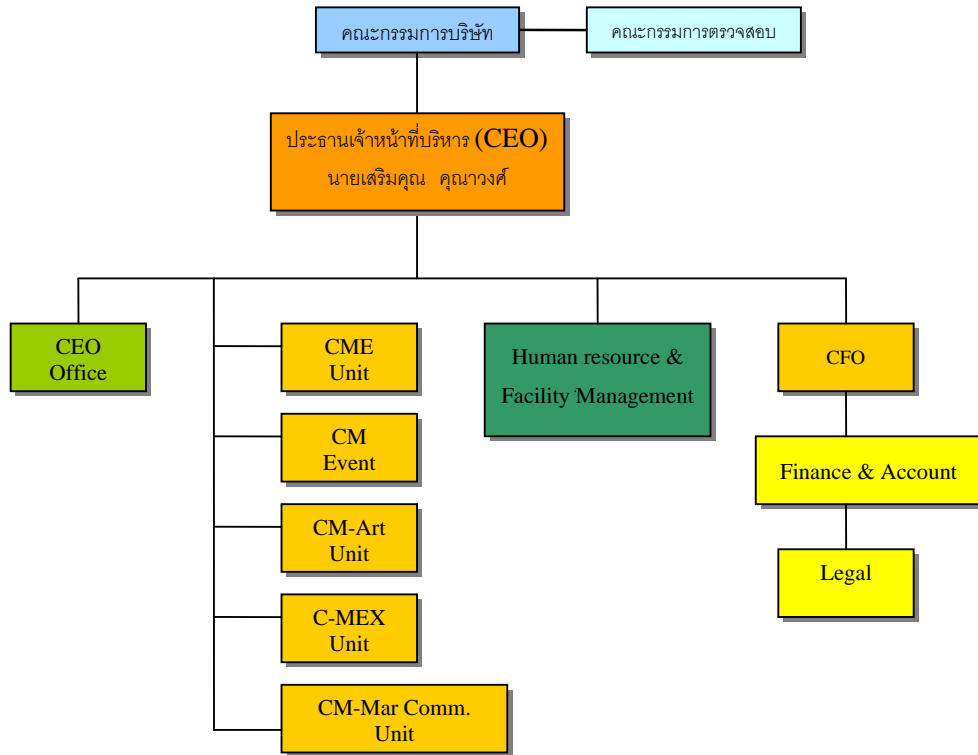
คณะกรรมการบริษัท

คณะกรรมการตรวจสอบ

ประธานเจ้าหน้าที่บริหาร (CEO)
นายเสริมคุณ คุณาวงศ์

CEO Office

CME Unit

CM Event

CM-Art Unit

C-MEX Unit

CM-Mar Comm. Unit

Human resource & Facility Management

CFO

Finance & Account

Legal